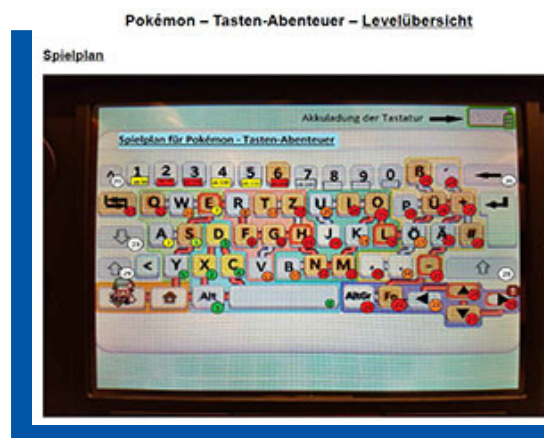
Pokémon – Tasten-Abenteuer – Levelübersicht

Spielplan

Akkuladung der Tastatur

Spielplan für Pokémon - Tasten-Abenteuer

1 2 3 4 5 6 7 8 9 0 ß ´

Q W E R T Z U I O P Ü +

A S D F G H J K L Ö Ä #

< Y X C V B N M , . -

Alt

AltGr Fn